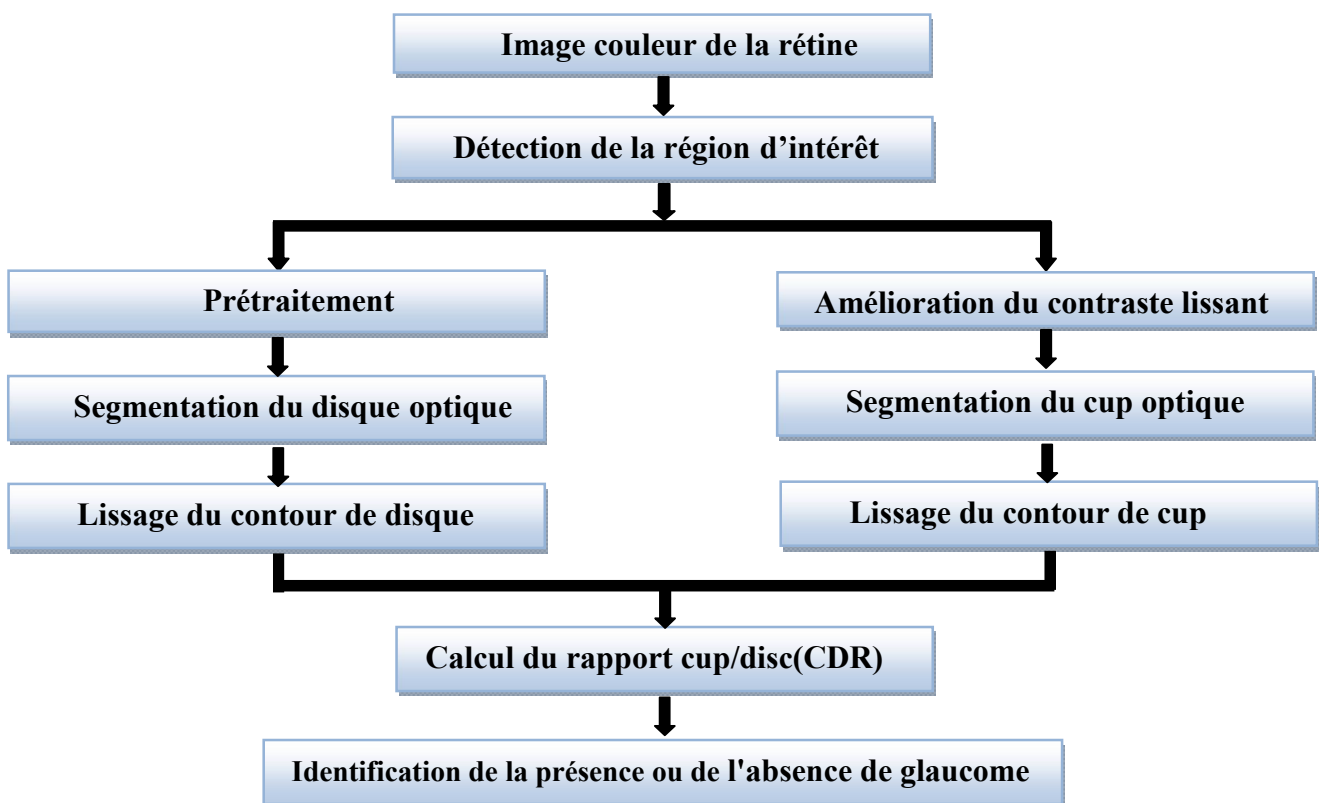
Image couleur de la rétine

Détection de la région d’intérêt

Prétraitement

Segmentation du disque optique

Lissage du contour de disque

Amélioration du contraste lissant

Segmentation du cup optique

Lissage du contour de cup

Calcul du rapport cup/disc(CDR)

Identification de la présence ou de l'absence de glaucome